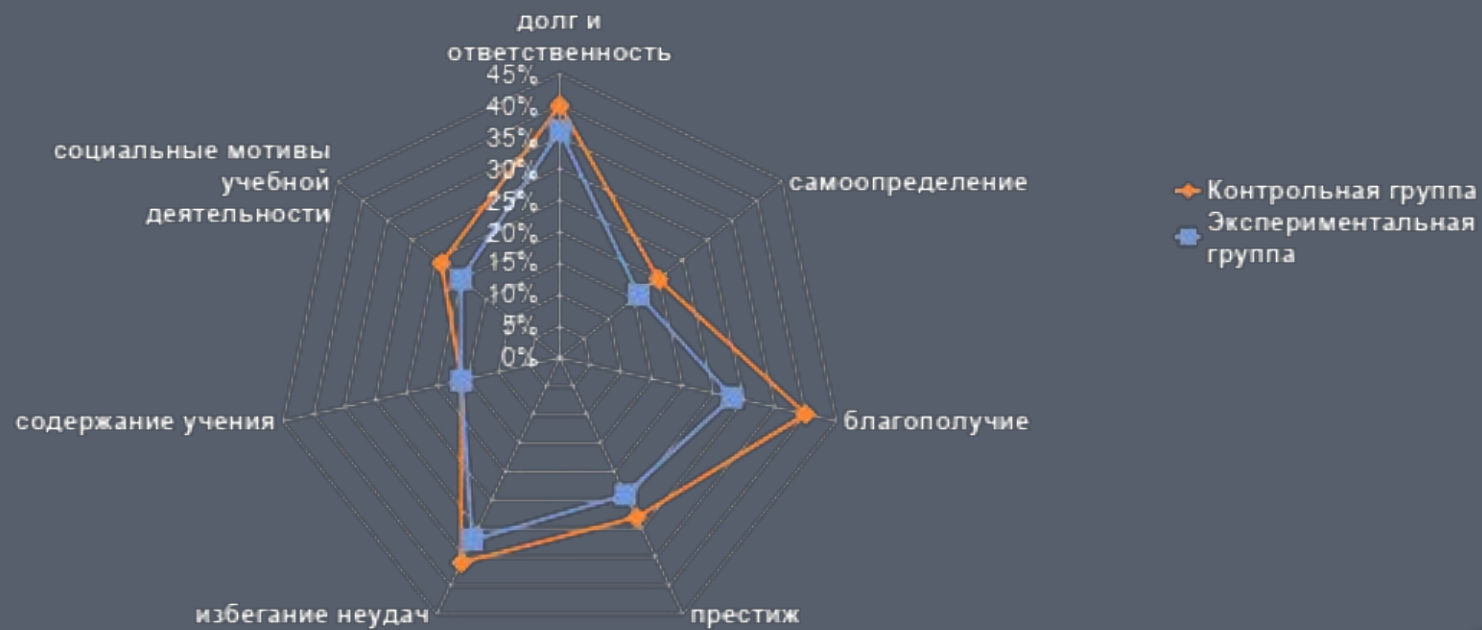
долг и ответственность

45%
40%
35%
30%
25%
20%
15%
10%
5%
0%

социальные мотивы учебной деятельности

самоопределение

содержание учения

благополучие

избегание неудач

престиж

Контрольная группа
Экспериментальная группа